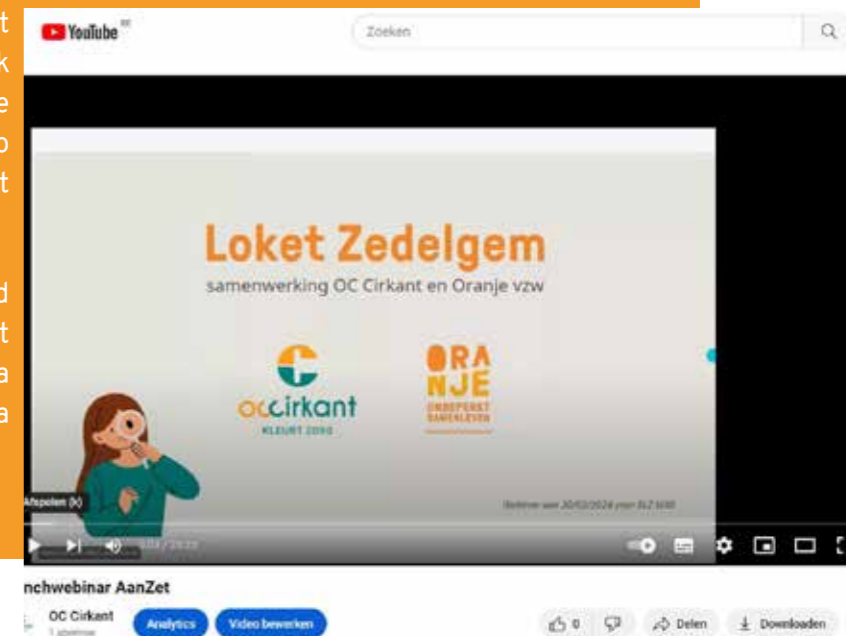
t
k
e
o
t

d
t
a
a

YouTube BE

Zoeken

Loket Zedelgem

samenwerking OC Cirkant en Oranje vzw

occirkant
KLEURT ZORG

ORA
NJE
ONBEPERKT
SAMENLEVEN

Afspelen (k)

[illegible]

0:03 / 23:22

nchwebinar AanZet

OC Cirkant
1 abonnee

Analytics

Video bewerken

0

Delen

Downloaden